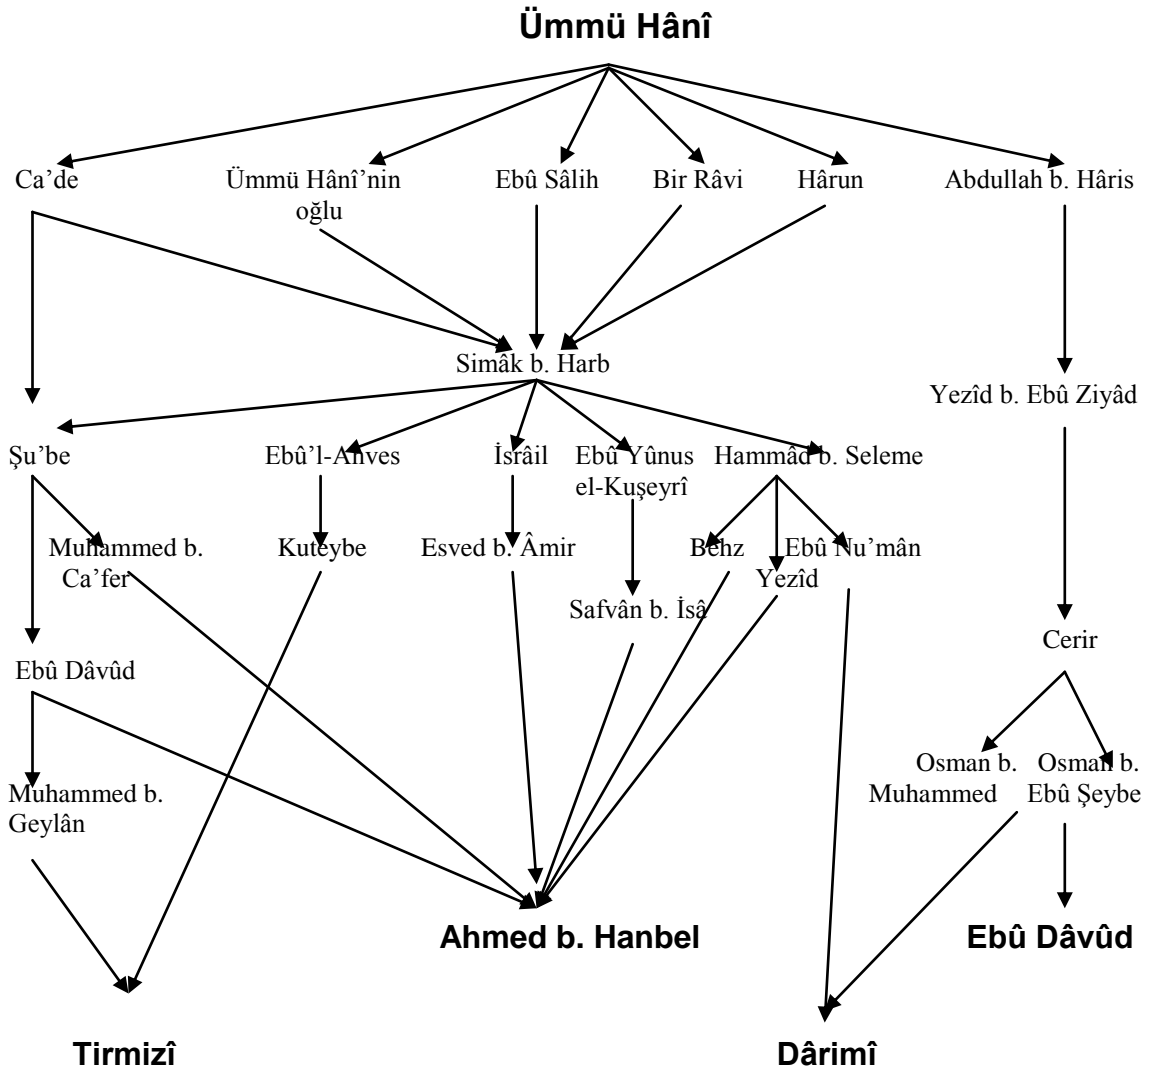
Ümmü Hânî

Ca'de

Ümmü Hânî'nin oğlu

Ebû Sâlih

Bir Râvi

Hârun

Abdullah b. Hâris

Simâk b. Harb

Yezîd b. Ebû Ziyâd

Şu'be

Ebû'l-Ahves

İsrâil

Ebû Yûnus el-Kuşeyrî

Hammâd b. Seleme

Muhammed b. Ca'fer

Kuteybe

Esved b. Âmir

Behz

Ebû Nu'mân

Yezîd

Safvân b. İsâ

Cerir

Ebû Dâvûd

Osman b. Muhammed

Osman b. Ebû Şeybe

Muhammed b. Geylân

Ahmed b. Hanbel

Ebû Dâvûd

Tirmizî

Dârimî